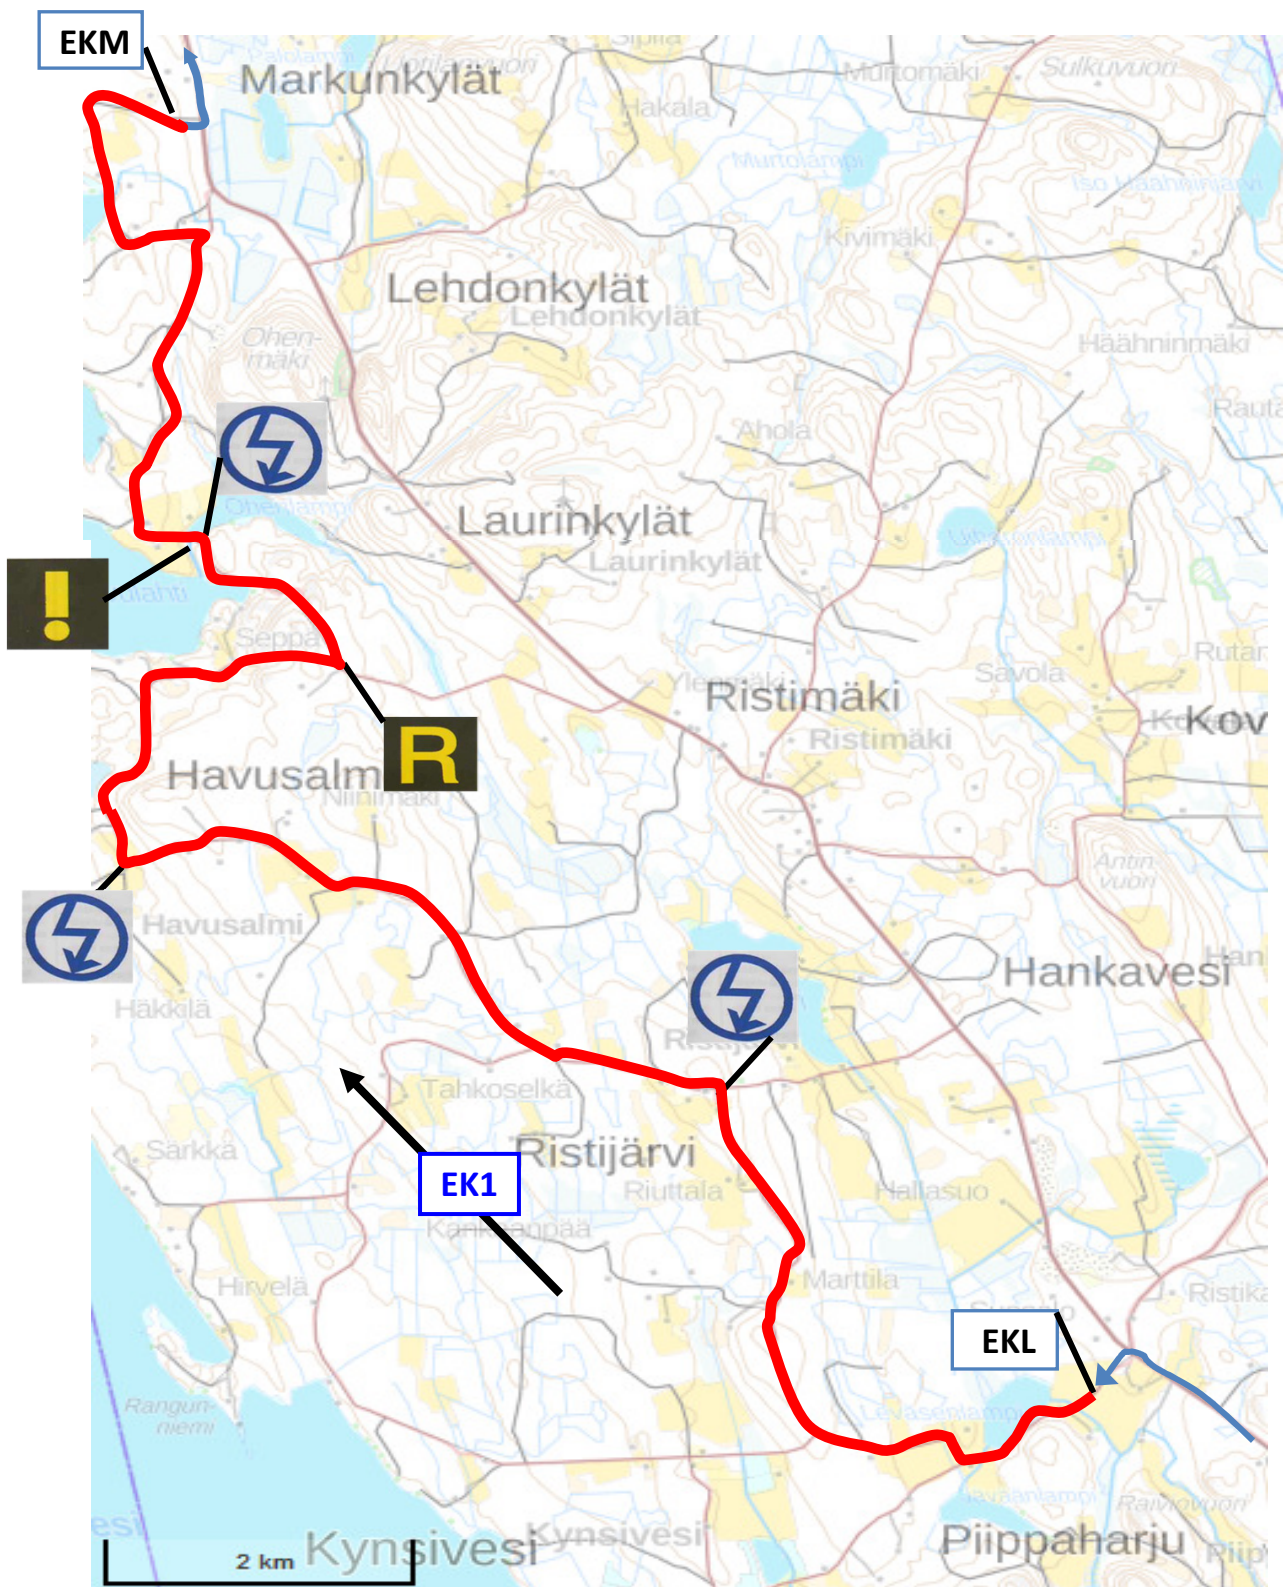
EKM

Markunkylät

Hakala

Muurtomäki

Sulkuvuori

Murtolampi

Kivimäki

Lehdonkylät
Lehdonkylät

Häähninmäki

Ohenmäki

Ahola

Rauta

Laurinkylät
Laurinkylät

Ohenlampi

!

Seppä

Savola

Rutar

Ristimäki
Ristimäki

Kov

R

Havusalmi
Niinimäki

Antinvuori

Havusalmi

Hankavesi

Häkkilä

Tahkoselkä

Ristijärvi
Riuttala

Hallasuo

Särkkä

EK1

Kankaanpää

Marttila

Hirvelä

Ristika

EKL

Rangunniemi

Raiviovuori

2 km

Kynsivesi
Kynsivesi

Piippaharju